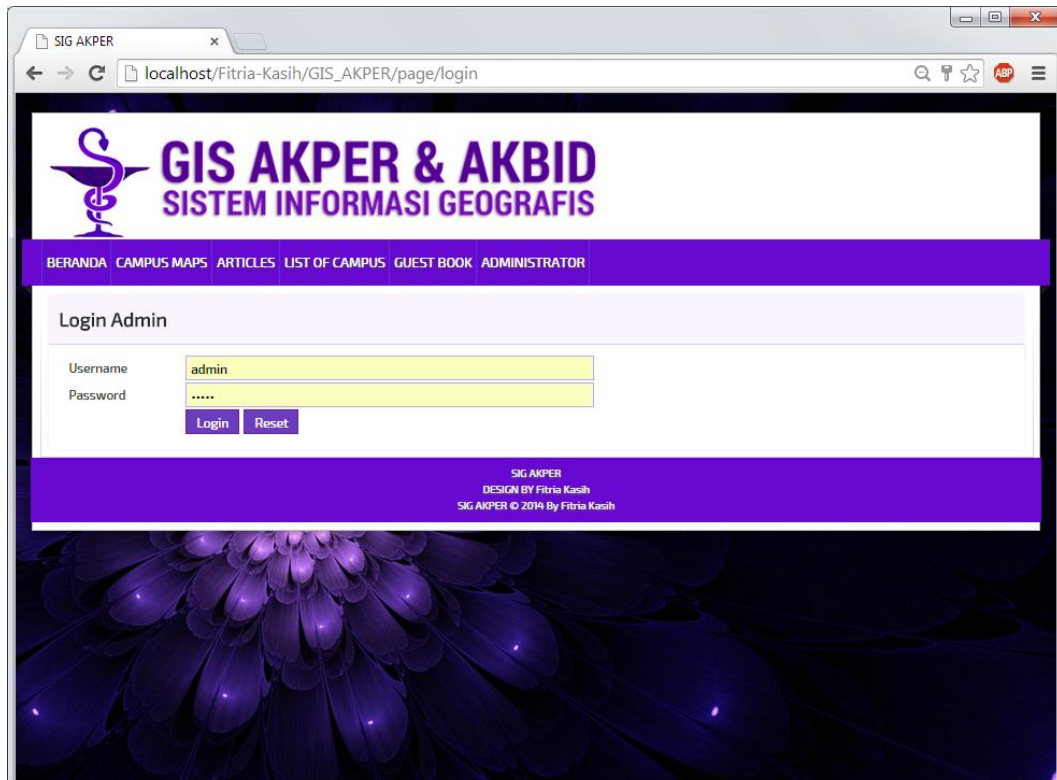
SIG AKPER ×

localhost/Fitria-Kasih/GIS_AKPER/page/login

ABP

GIS AKPER & AKBID
SISTEM INFORMASI GEOGRAFIS

BERANDA CAMPUS MAPS ARTICLES LIST OF CAMPUS GUEST BOOK ADMINISTRATOR

Login Admin

Username admin
Password •••••

Login Reset

SIG AKPER
DESIGN BY Fitria Kasih
SIG AKPER © 2014 By Fitria Kasih